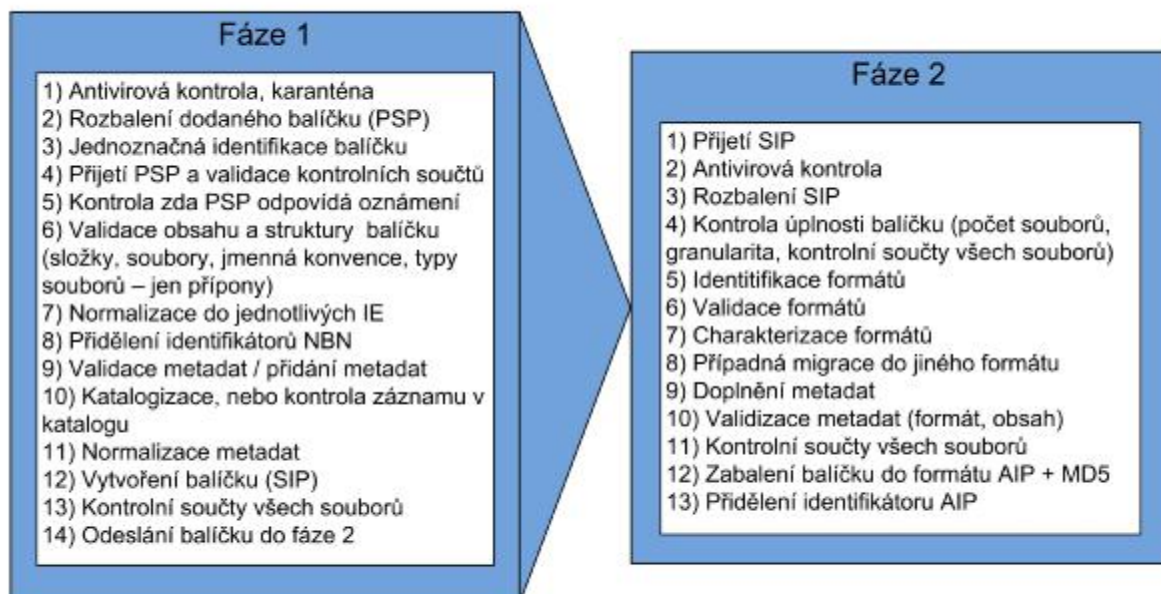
Fáze 1

1) Antivirová kontrola, karanténa
2) Rozbalení dodaného balíčku (PSP)
3) Jednoznačná identifikace balíčku
4) Přijetí PSP a validace kontrolních součtů
5) Kontrola zda PSP odpovídá oznámení
6) Validace obsahu a struktury balíčku (složky, soubory, jmenná konvence, typy souborů – jen přípony)
7) Normalizace do jednotlivých IE
8) Přidělení identifikátorů NBN
9) Validace metadat / přidání metadat
10) Katalogizace, nebo kontrola záznamu v katalogu
11) Normalizace metadat
12) Vytvoření balíčku (SIP)
13) Kontrolní součty všech souborů
14) Odeslání balíčku do fáze 2

Fáze 2

1) Přijetí SIP
2) Antivirová kontrola
3) Rozbalení SIP
4) Kontrola úplnosti balíčku (počet souborů, granularita, kontrolní součty všech souborů)
5) Identitifikace formátů
6) Validace formátů
7) Charakterizace formátů
8) Případná migrace do jiného formátu
9) Doplnění metadat
10) Validizace metadat (formát, obsah)
11) Kontrolní součty všech souborů
12) Zabalení balíčku do formátu AIP + MD5
13) Přidělení identifikátoru AIP